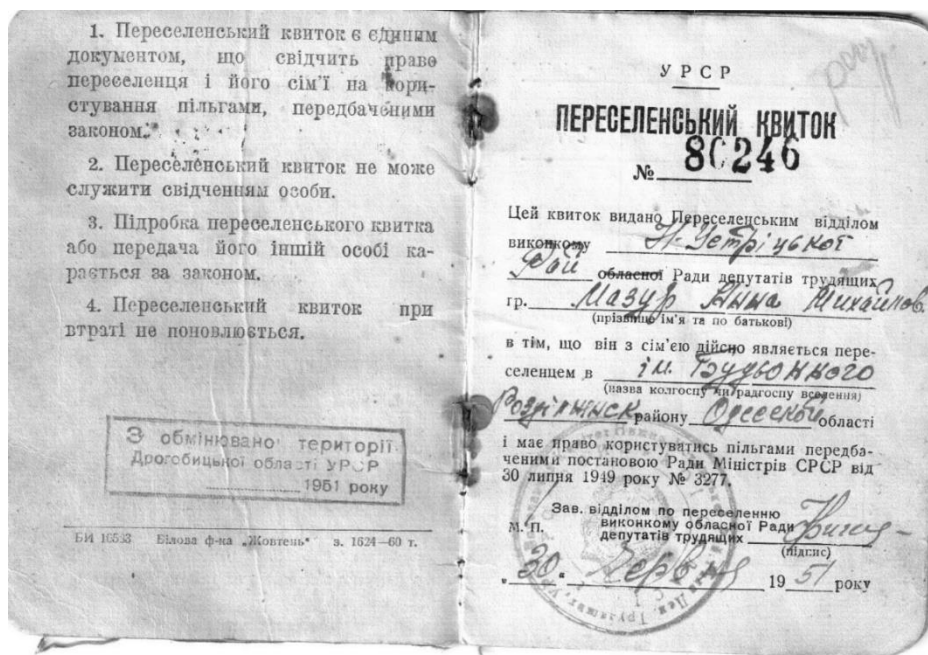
1. Переселенський квиток є єдиним документом, що свідчить право переселенця і його сім'ї на користування пільгами, передбаченими законом.

2. Переселенський квиток не може служити свідченням особи.

3. Підробка переселенського квитка або передача його іншій особі карається за законом.

4. Переселенський квиток при втраті не поновлюється.

З обмінюваної території
Дрогобицької області УРСР
1951 року

БИ 16553 Білова ф-на „Жовтень" з. 1624—60 т.

УРСР

ПЕРЕСЕЛЕНСЬКИЙ КВИТОК

№ 80246

Цей квиток видано Переселенським відділом виконкому Н-Устріцької обл. обласної Ради депутатів трудящих гр. Мазур Ганна Михайлов. (прізвище ім'я та по батькові)

в тім, що він з сім'єю дійсно являється переселенцем в ім. Буденного (назва колгоспу чи радгоспу вселення)

Роздільнянськ району Одеської області

і має право користуватись пільгами передбаченими постановою Ради Міністрів СРСР від 30 липня 1949 року № 3277.

Зав. відділом по переселенню виконкому обласної Ради депутатів трудящих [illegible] (підпис)

М. П.

„30" червня 1951 року